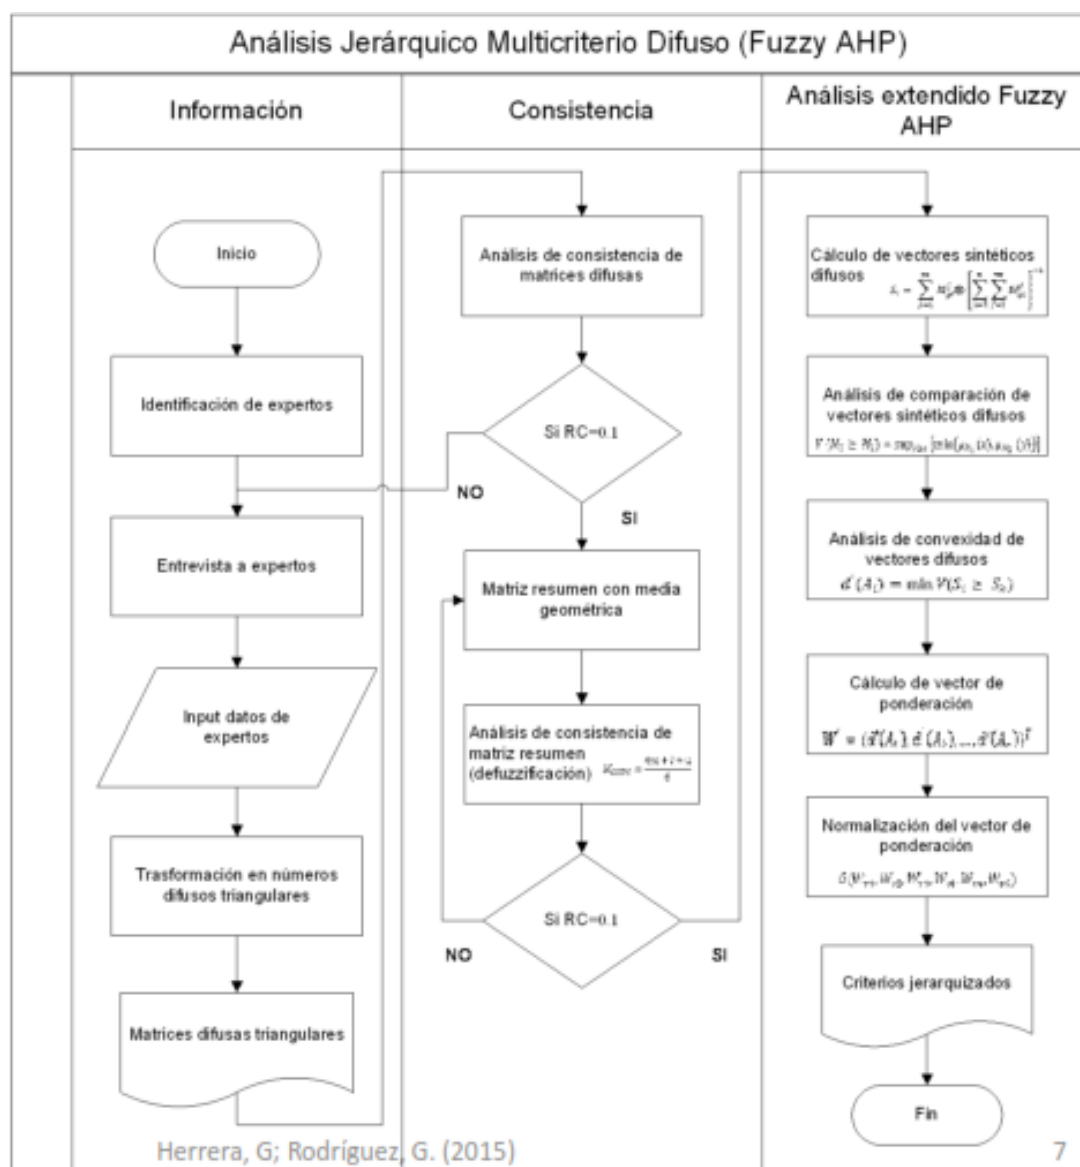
Análisis Jerárquico Multicriterio Difuso (Fuzzy AHP)

Información

Consistencia

Análisis extendido Fuzzy AHP

Inicio

Identificación de expertos

Entrevista a expertos

Input datos de expertos

Trasformación en números difusos triangulares

Matrices difusas triangulares

Análisis de consistencia de matrices difusas

Si RC=0.1

NO

SI

Matriz resumen con media geométrica

Análisis de consistencia de matriz resumen (defuzzificación) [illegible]

Si RC=0.1

NO

SI

Cálculo de vectores sintéticos difusos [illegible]

Análisis de comparación de vectores sintéticos difusos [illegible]

Análisis de convexidad de vectores difusos $d'(A_i) = \min V(S_i \geq S_k)$

Cálculo de vector de ponderación $W' = (d'(A_1), d'(A_2), ..., d'(A_n))^T$

Normalización del vector de ponderación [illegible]

Criterios jerarquizados

Fin

Herrera, G; Rodríguez, G. (2015)

7